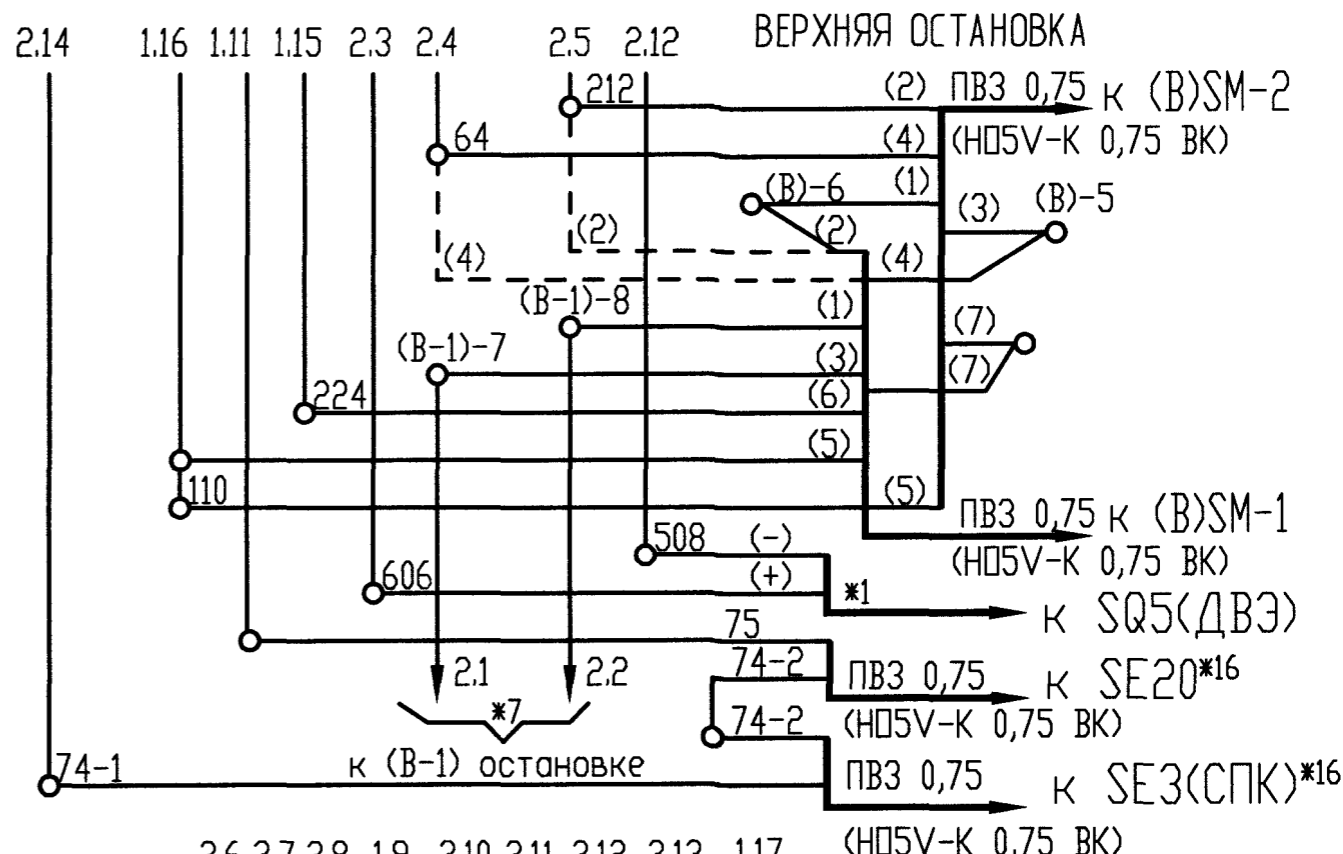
2.14 1.16 1.11 1.15 2.3 2.4 2.5 2.12 ВЕРХНЯЯ ОСТАНОВКА

212
(2) ПВЗ 0,75 К (В)SM-2
64
(4) (H05V-K 0,75 BK)
(1)
(B)-6
(2)
(3) (B)-5
(2)
(4)
(4)
(B-1)-8
(1)
(7)
(B-1)-7
(3)
(7)
224
(6)
(5)
110
(5)
ПВЗ 0,75 К (В)SM-1
508 (-)
(H05V-K 0,75 BK)
606 (+)
*1
К SQ5(ДВЭ)
75
2.1 2.2
74-2
ПВЗ 0,75 К SE20*16
*7
74-2
(H05V-K 0,75 BK)
74-1
к (В-1) остановке
ПВЗ 0,75 К SE3(СПК)*16
2.6 2.7 2.8 1.9 2.10 2.11 2.13 2.12 1.17
(H05V-K 0,75 BK)